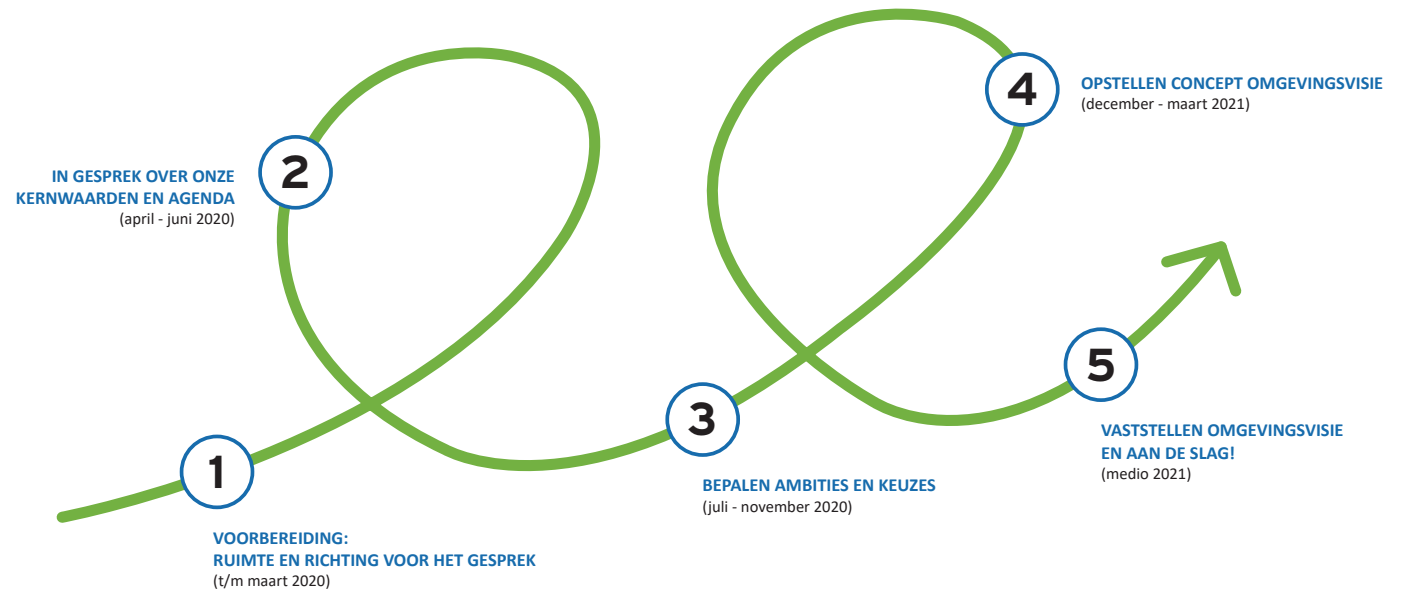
4

OPSTELLEN CONCEPT OMGEVINGSVISIE
(december - maart 2021)

2

IN GESPREK OVER ONZE KERNWAARDEN EN AGENDA
(april - juni 2020)

5

VASTSTELLEN OMGEVINGSVISIE EN AAN DE SLAG!
(medio 2021)

3

BEPALEN AMBITIES EN KEUZES
(juli - november 2020)

1

VOORBEREIDING:
RUIMTE EN RICHTING VOOR HET GESPREK
(t/m maart 2020)